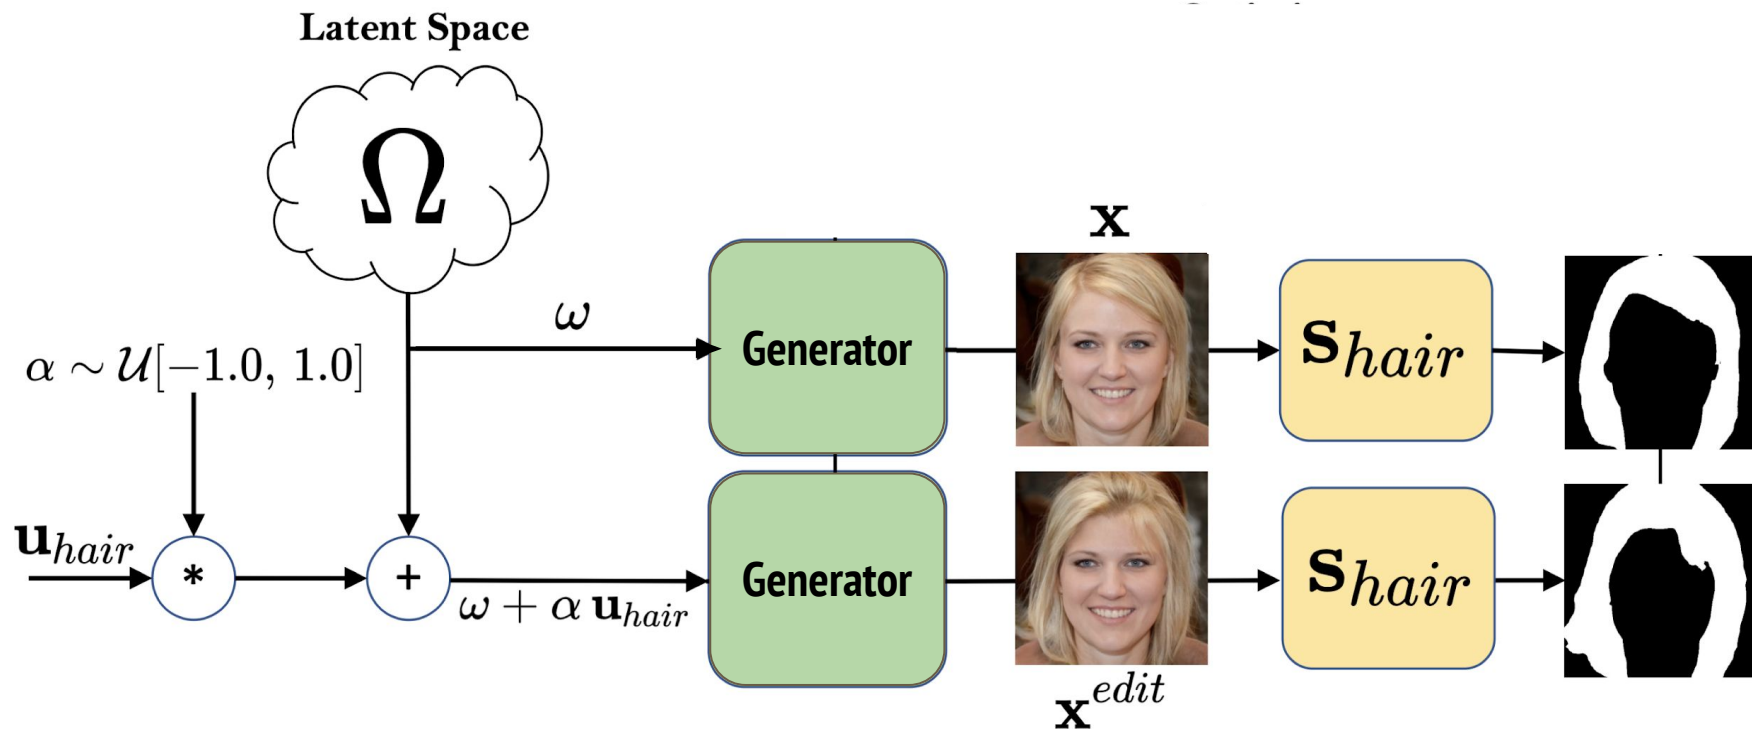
Latent Space

$\Omega$

$\omega$

$\alpha \sim \mathcal{U}[-1.0,\, 1.0]$

$\mathbf{u}_{hair}$

*

+

$\omega + \alpha\, \mathbf{u}_{hair}$

Generator

Generator

$\mathbf{x}$

$\mathbf{x}^{edit}$

$\mathbf{S}_{hair}$

$\mathbf{S}_{hair}$